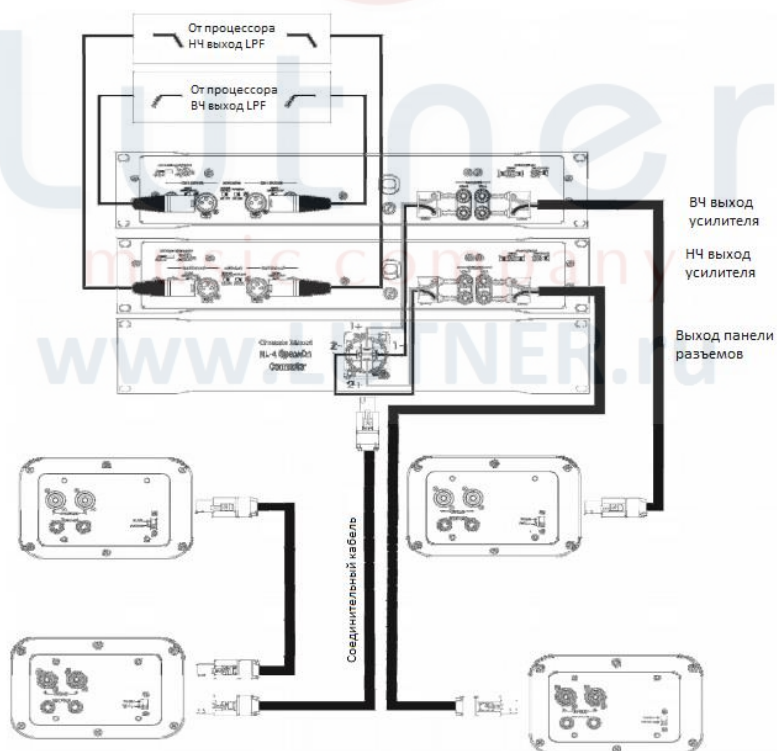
От процессора
НЧ выход LPF

От процессора
ВЧ выход LPF

ВЧ выход
усилителя

НЧ выход
усилителя

Выход панели
разъемов

RL-4 SpeakOn
Connector

Соединительный кабель

lutner
music company
www.LUTNER.ru